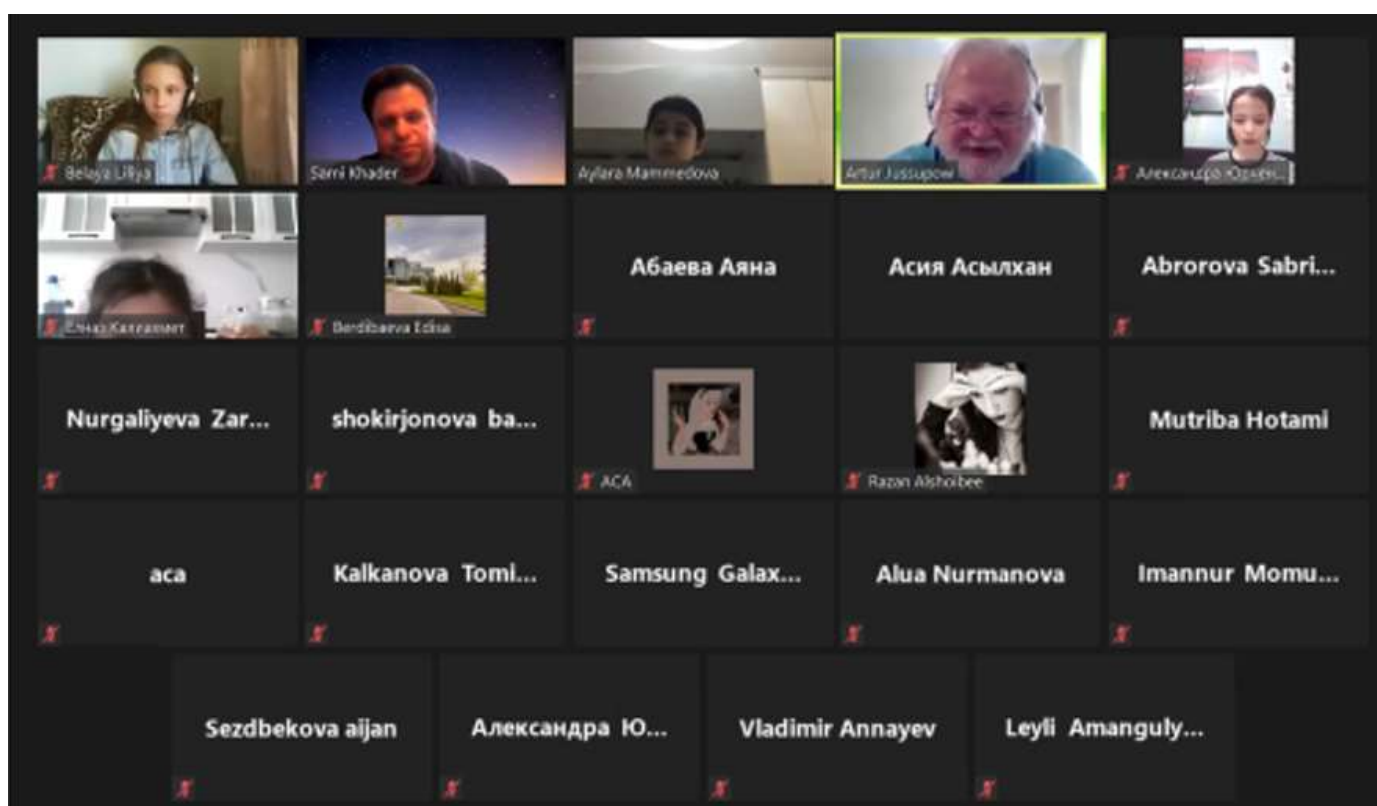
Belaya Liliya
Samii Khader
Aylara Mammedova
Artur Jussupow
Александра Юрлен...

Елназ Калпакмет
Berdibaeva Edisa
Абаева Аяна
Асия Асылхан
Abrorova Sabri...

Nurgaliyeva Zar...
shokirjonova ba...
ACA
Razan Alshoibee
Mutriba Hotami

aca
Kalkanova Tomi...
Samsung Galax...
Alua Nurmanova
Imannur Momu...

Sezdbekova aijan
Александра Ю...
Vladimir Annayev
Leyli Amanguly...